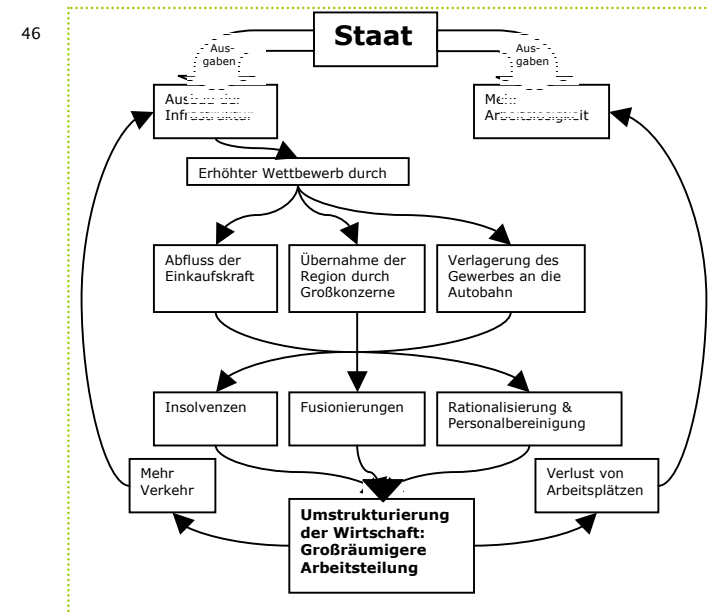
46

Staat

Ausgaben

Ausgaben

Ausbau der Infrastruktur

Mehr Arbeitslosigkeit

Erhöhter Wettbewerb durch

Abfluss der Einkaufskraft

Übernahme der Region durch Großkonzerne

Verlagerung des Gewerbes an die Autobahn

Insolvenzen

Fusionierungen

Rationalisierung & Personalbereinigung

Mehr Verkehr

Verlust von Arbeitsplätzen

**Umstrukturierung der Wirtschaft: Großräumigere Arbeitsteilung**